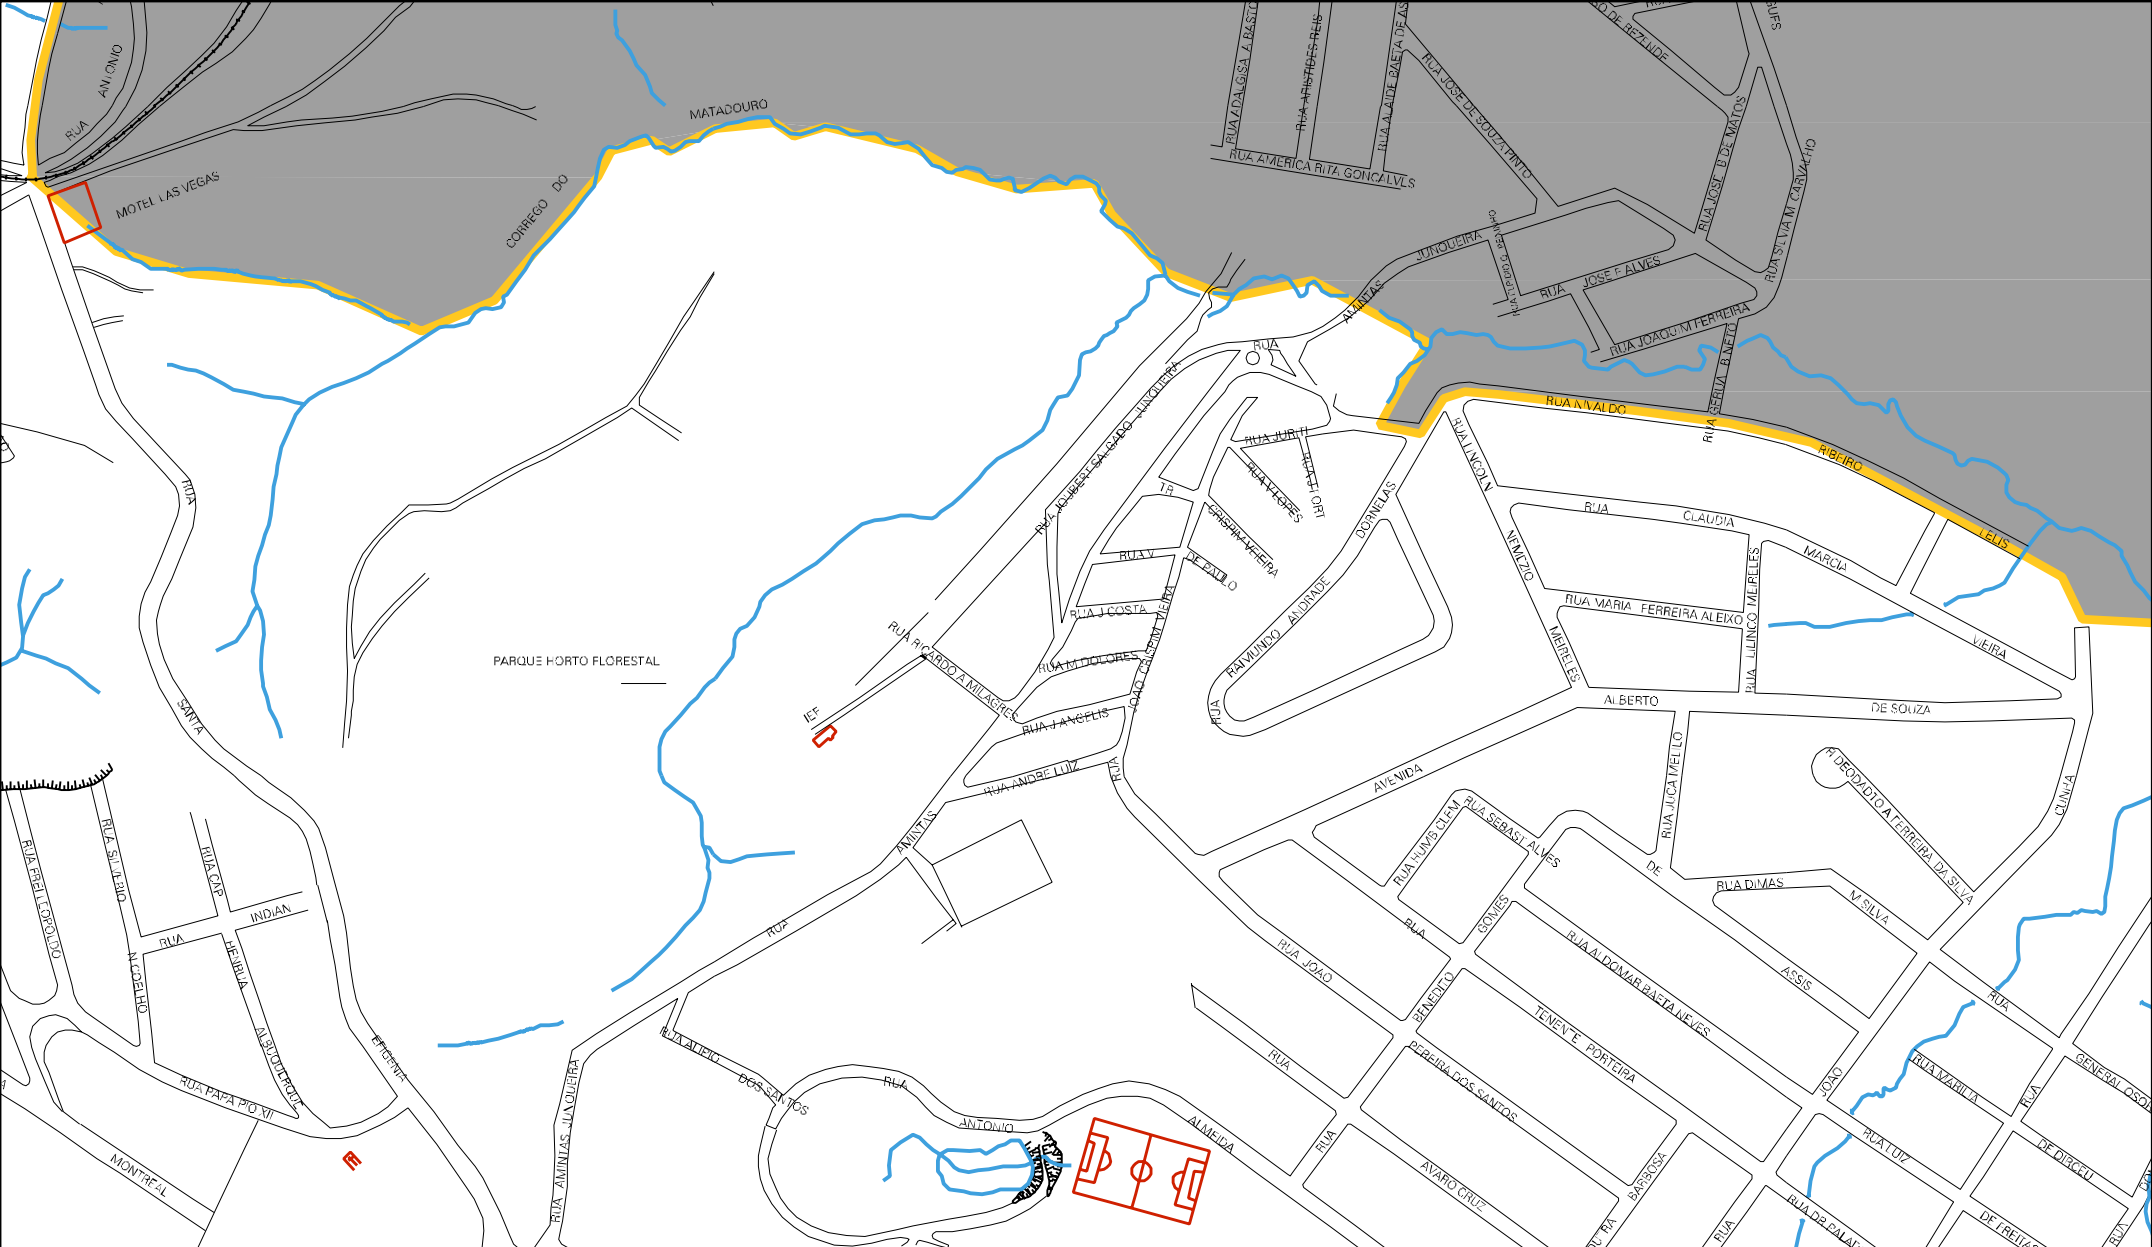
RUA ANTONIO
MATADOURO
CORREGO DO
MOTEL LAS VEGAS
RUA DALGISA A BASTO
RUA ARISTIDES REIS
RUA A AIDE BAETA DE AS
RUA JOSE DE SOUZA PINTO
RUA AMERICA RITA GONCALVES
DE REZENDE
RUFS
RUA JOSE B DE MATOS
RUA SILVA M CARVALHO
JUNQUEIRA
RUA JOSE F ALVES
RUA JOAQUIM FERREIRA
RUA GERIA B NETO
AMINTAS
RUA
RUA NIVALDO
RIBEIRO
LELIS
RUA JOUBERT SALGADO JUNQUEIRA
RUA JURITI
RUA V LOPES
RUA J ORT
TR
CRISPIM VIEIRA
DORNELAS
RUA LINCOLN
NEMEZIO
RUA CLAUDIA
MARCIA
RUA V
DE PAULO
RUA J COSTA
RUA M DOLORES
RUA RICARDO A MILAGRES
RUA J ANGELIS
RUA ANDRE LUIZ
JOAO CRISPIM VIEIRA
RUA RAIMUNDO ANDRADE
RUA MARIA FERREIRA ALEIXO
MEIRELES
RUA LILINCO MEIRELES
VIEIRA
ALBERTO
DE SOUZA
PARQUE HORTO FLORESTAL
IEF
RUA
SANTA
EFIGENIA
AMINTAS
RUA
RUA
AVENIDA
RUA JUCA MELLO
R DEODADTO A FERREIRA DA SILVA
CUNHA
RUA SEBASTI ALVES
RUA HUMB CLEM
DE
RUA DIMAS
M SILVA
ASSIS
GOMES
RUA
RUA ALDOMAR BAETA NEVES
RUA JOAO
BENEDITO
TENENTE PORTEIRA
RUA
JOAO
RUA MARILIA
GENERAL OSO
RUA
RUA LUIZ
DE DIRCEU
RUA FREI LEOPOLDO
RUA SILVERIO
RUA CAP
INDIAN
RUA
N COELHO
HENRIQUE
ALBUQUERQUE
RUA PAPA PIO XII
MONTREAL
RUA ALIPIO
DOS SANTOS
RUA ANTONIO
ALMEIDA
RUA AMINTAS JUNQUEIRA
PEREIRA DOS SANTOS
AVARO CRUZ
BARBOSA
RUA
RUA
RUA DR PALAC
DE FREITAS
RUA